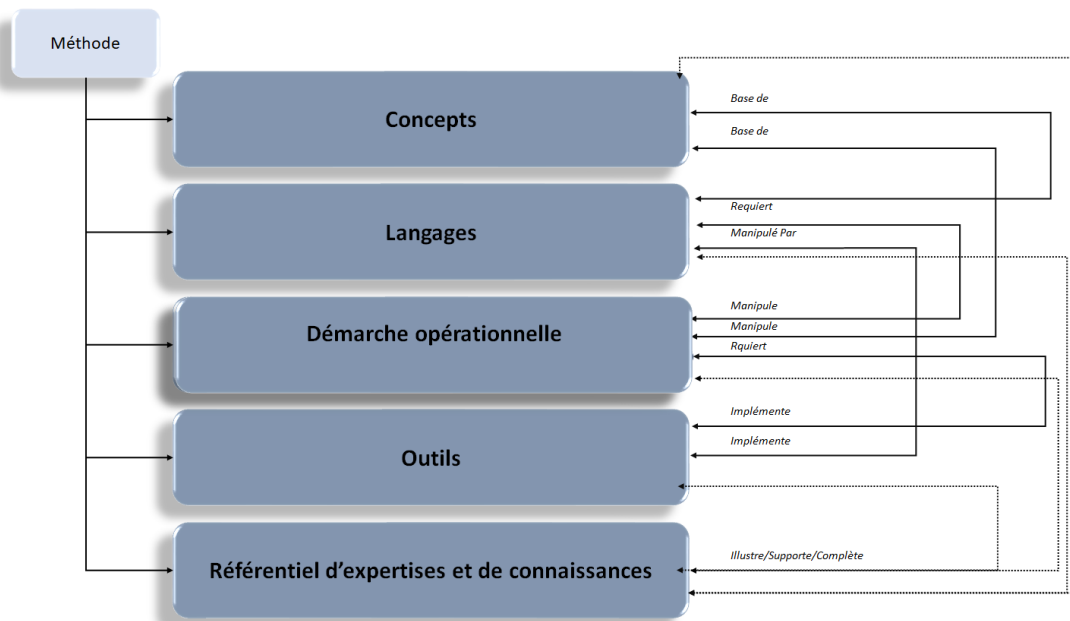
Méthode

Concepts

Langages

Démarche opérationnelle

Outils

Référentiel d'expertises et de connaissances

Base de

Base de

Requiert

Manipulé Par

Manipule

Manipule

Rquiert

Implémente

Implémente

Illustre/Supporte/Complète